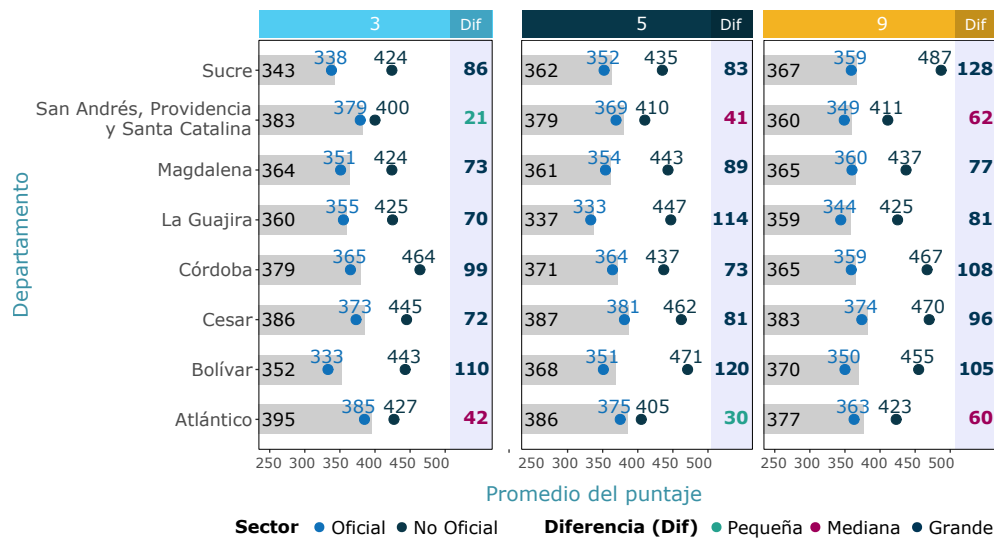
| Departamento | 3 | | | Dif | 5 | | | Dif | 9 | | | Dif |
|---|---|---|---|---|---|---|---|---|---|---|---|---|
| Sucre | 343 | 338 | 424 | 86 | 362 | 352 | 435 | 83 | 367 | 359 | 487 | 128 |
| San Andrés, Providencia y Santa Catalina | 383 | 379 | 400 | 21 | 379 | 369 | 410 | 41 | 360 | 349 | 411 | 62 |
| Magdalena | 364 | 351 | 424 | 73 | 361 | 354 | 443 | 89 | 365 | 360 | 437 | 77 |
| La Guajira | 360 | 355 | 425 | 70 | 337 | 333 | 447 | 114 | 359 | 344 | 425 | 81 |
| Córdoba | 379 | 365 | 464 | 99 | 371 | 364 | 437 | 73 | 365 | 359 | 467 | 108 |
| Cesar | 386 | 373 | 445 | 72 | 387 | 381 | 462 | 81 | 383 | 374 | 470 | 96 |
| Bolívar | 352 | 333 | 443 | 110 | 368 | 351 | 471 | 120 | 370 | 350 | 455 | 105 |
| Atlántico | 395 | 385 | 427 | 42 | 386 | 375 | 405 | 30 | 377 | 363 | 423 | 60 |

250 300 350 400 450 500 250 300 350 400 450 500 250 300 350 400 450 500

Promedio del puntaje

Sector ● Oficial ● No Oficial Diferencia (Dif) ● Pequeña ● Mediana ● Grande